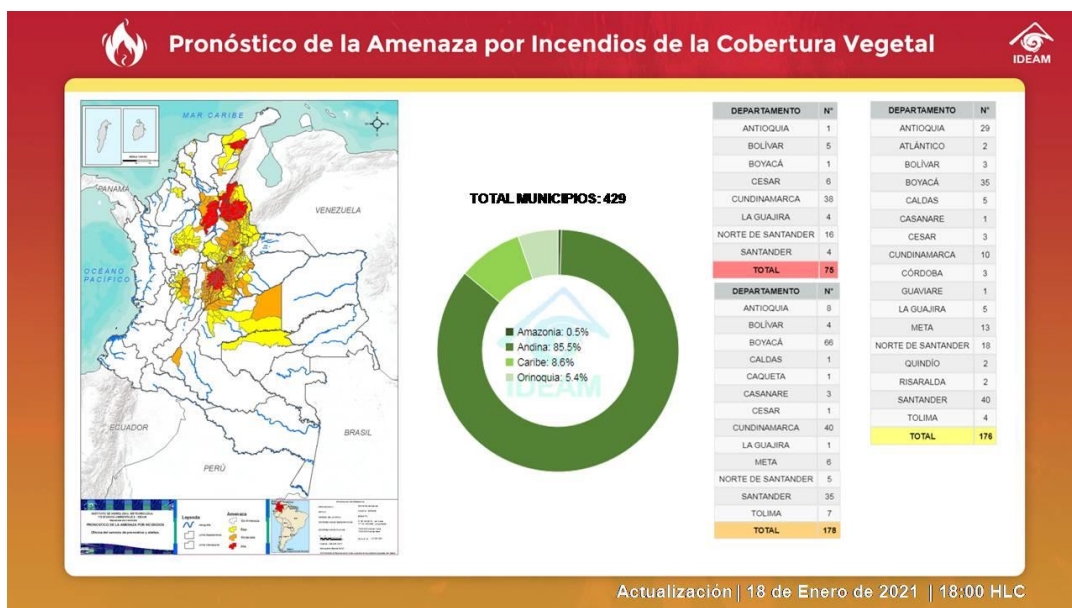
Pronóstico de la Amenaza por Incendios de la Cobertura Vegetal

IDEAM

MAR CARIBE

PANAMÁ

VENEZUELA

OCÉANO PACÍFICO

ECUADOR

BRASIL

PERÚ

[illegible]

Leyenda

Amenaza

TOTAL MUNICIPIOS: 429

Amazonia: 0.5%
Andina: 85.5%
Caribe: 8.6%
Orinoquia: 5.4%

IDEAM

| DEPARTAMENTO | N° |
|---|---|
| ANTIOQUIA | 1 |
| BOLÍVAR | 5 |
| BOYACÁ | 1 |
| CESAR | 6 |
| CUNDINAMARCA | 38 |
| LA GUAJIRA | 4 |
| NORTE DE SANTANDER | 16 |
| SANTANDER | 4 |
| TOTAL | 75 |

| DEPARTAMENTO | N° |
|---|---|
| ANTIOQUIA | 8 |
| BOLÍVAR | 4 |
| BOYACÁ | 66 |
| CALDAS | 1 |
| CAQUETA | 1 |
| CASANARE | 3 |
| CESAR | 1 |
| CUNDINAMARCA | 40 |
| LA GUAJIRA | 1 |
| META | 6 |
| NORTE DE SANTANDER | 5 |
| SANTANDER | 35 |
| TOLIMA | 7 |
| TOTAL | 178 |

| DEPARTAMENTO | N° |
|---|---|
| ANTIOQUIA | 29 |
| ATLÁNTICO | 2 |
| BOLÍVAR | 3 |
| BOYACÁ | 35 |
| CALDAS | 5 |
| CASANARE | 1 |
| CESAR | 3 |
| CUNDINAMARCA | 10 |
| CÓRDOBA | 3 |
| GUAVIARE | 1 |
| LA GUAJIRA | 5 |
| META | 13 |
| NORTE DE SANTANDER | 18 |
| QUINDÍO | 2 |
| RISARALDA | 2 |
| SANTANDER | 40 |
| TOLIMA | 4 |
| TOTAL | 176 |

Actualización | 18 de Enero de 2021 | 18:00 HLC